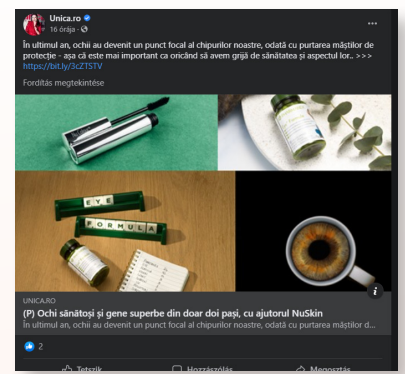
Unica.ro
16 órája ·

În ultimul an, ochii au devenit un punct focal al chipurilor noastre, odată cu purtarea măștilor de protecție - așa că este mai important ca oricând să avem grijă de sănătatea și aspectul lor.. >>> https://bit.ly/3cZTSTV

Fordítás megtekintése

EYE
FORMULA

UNICA.RO
(P) Ochi sănătoși și gene superbe din doar doi pași, cu ajutorul NuSkin
În ultimul an, ochii au devenit un punct focal al chipurilor noastre, odată cu purtarea măștilor d...

2

Tetszik
Hozzászólás
Megosztás